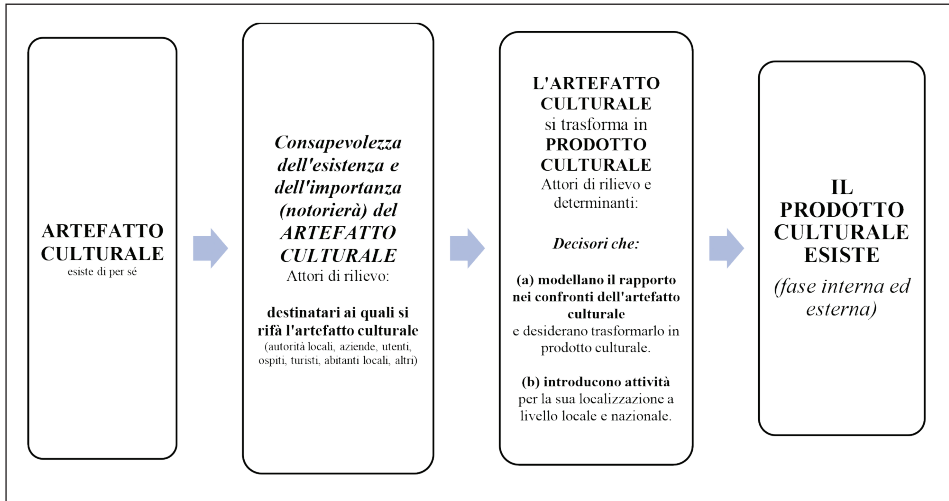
ARTEFATTO CULTURALE
esiste di per sé

Consapevolezza dell'esistenza e dell'importanza (notorierà) del ARTEFATTO CULTURALE
Attori di rilievo:

destinatari ai quali si rifà l'artefatto culturale
(autorità locali, aziende, utenti, ospiti, turisti, abitanti locali, altri)

L'ARTEFATTO CULTURALE
si trasforma in
PRODOTTO CULTURALE
Attori di rilievo e determinanti:

Decisori che:

(a) modellano il rapporto nei confronti dell'artefatto culturale
e desiderano trasformarlo in prodotto culturale.

(b) introducono attività
per la sua localizzazione a livello locale e nazionale.

IL PRODOTTO CULTURALE ESISTE
(fase interna ed esterna)